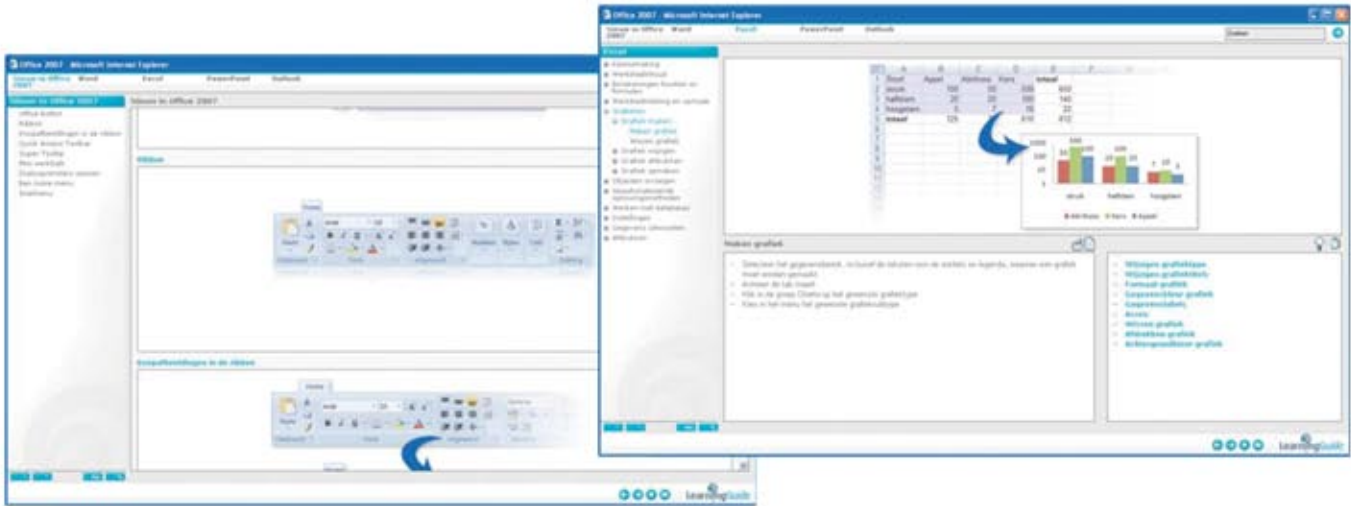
Office 2007 - Microsoft Internet Explorer

Nieuw in Office 2007 Word Excel PowerPoint Outlook

Nieuw in Office 2007

Nieuw in Office 2007

Office-button
Ribbon
Knopafbeeldingen in de ribbon
Quick Access Toolbar
Super ToolTip
Mini werkbalk
Dialoogvenstera openen
Een ruime menu
Statmenu

Ribbon

Knopafbeeldingen in de ribbon

learningguide

Office 2007 - Microsoft Internet Explorer

Nieuw in Office 2007 Word Excel PowerPoint Outlook

Excel

Kennismaking
Werkbladindeling
Berekeningen, functies en formules
Werkbladindeling en opmaak
Grafieken
Grafiek maken
Maken grafiek
Wissen grafiek
Grafiek wijzigen
Grafiek afdrukken
Grafiek opmaken
Objecten invoegen
Verzendmogelijkheden
Werken met databases
Instellingen
Gegevens uitwisselen
Afdrukken

| | A | B | C | D | E | F |
|---|---|---|---|---|---|---|
| 1 | Fruit | Appel | Aardbeien | Kers | totaal | |
| 2 | struik | 100 | 50 | 500 | 650 | |
| 3 | halfstam | 20 | 20 | 100 | 140 | |
| 4 | hoogstam | 5 | 7 | 10 | 22 | |
| 5 | totaal | 125 | 77 | 610 | 812 | |

struik halfstam hoogstam

Aardbeien Kers Appel

Maken grafiek

Selecteer het gegevensbereik, inclusief de labels om de assen en legenda, waarvan een grafiek moet worden gemaakt.
Activeer de tab Invoegen.
Klik in de groep Grafiek op het gewenste grafiektype.
Kies in het menu het gewenste grafieksubtype.

Wijzigen grafiektype
Wijzigen grafiekstijl
Formaat grafiek
Gegevenstabel grafiek
Gegevenslabels
Assen
Wissen grafiek
Afdrukken grafiek
Achtergrondkleur grafiek

learningguide